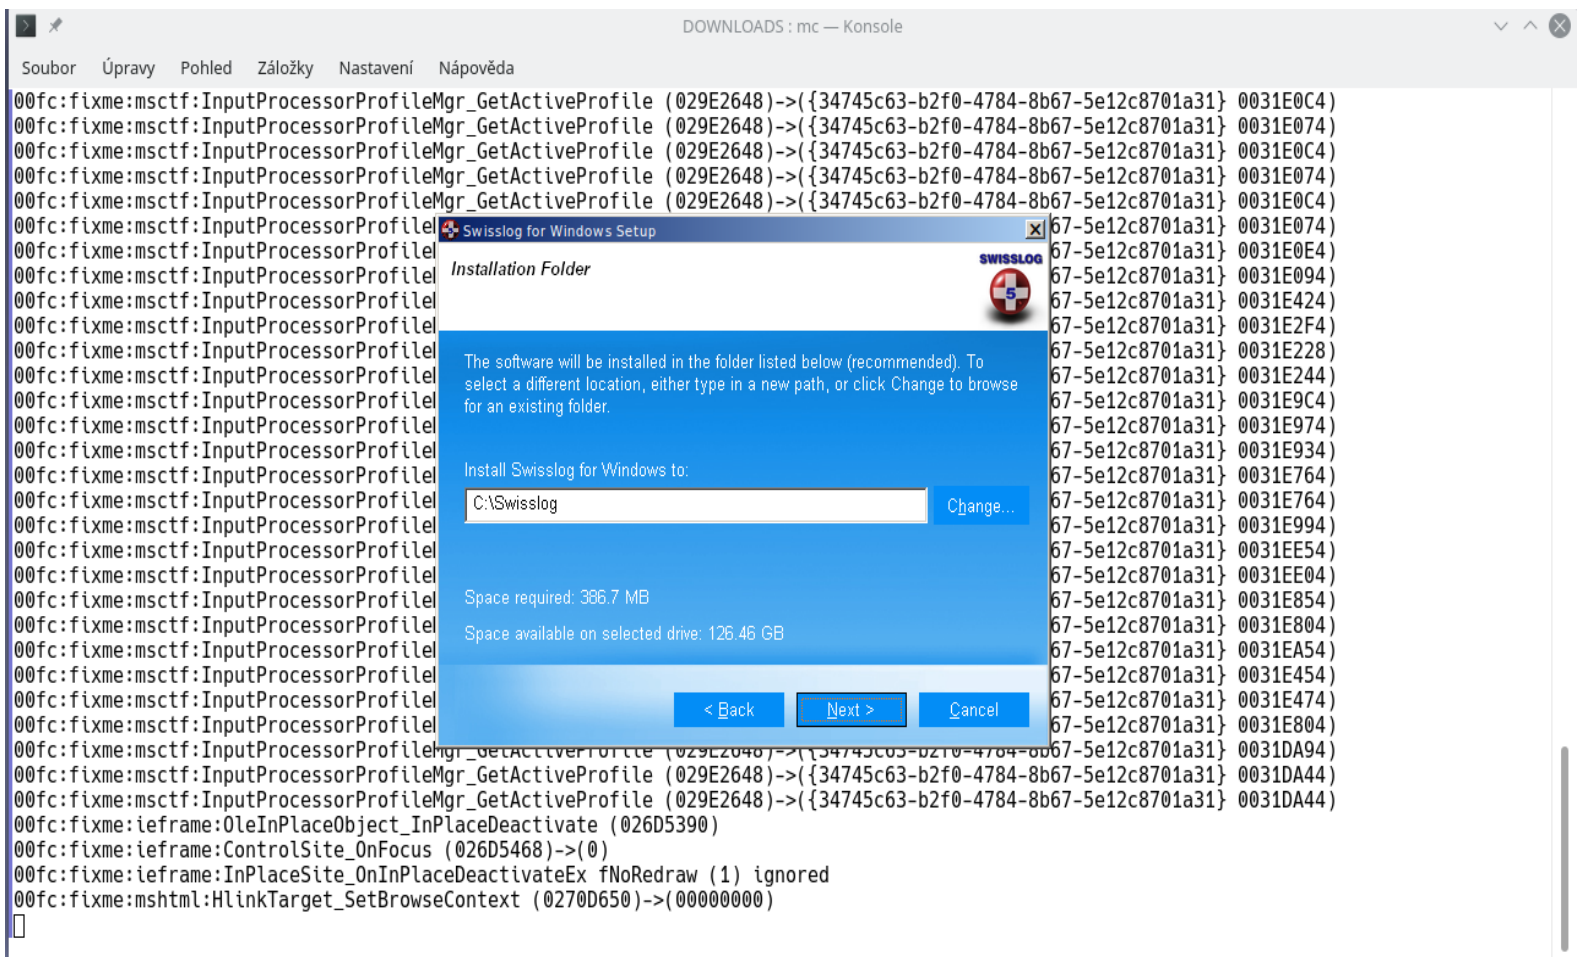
DOWNLOADS : mc — Konsole

Soubor Úpravy Pohled Záložky Nastavení Nápověda

00fc:fixme:msctf:InputProcessorProfileMgr_GetActiveProfile (029E2648)->({34745c63-b2f0-4784-8b67-5e12c8701a31} 0031E0C4)
00fc:fixme:msctf:InputProcessorProfileMgr_GetActiveProfile (029E2648)->({34745c63-b2f0-4784-8b67-5e12c8701a31} 0031E074)
00fc:fixme:msctf:InputProcessorProfileMgr_GetActiveProfile (029E2648)->({34745c63-b2f0-4784-8b67-5e12c8701a31} 0031E0C4)
00fc:fixme:msctf:InputProcessorProfileMgr_GetActiveProfile (029E2648)->({34745c63-b2f0-4784-8b67-5e12c8701a31} 0031E074)
00fc:fixme:msctf:InputProcessorProfileMgr_GetActiveProfile (029E2648)->({34745c63-b2f0-4784-8b67-5e12c8701a31} 0031E0C4)
00fc:fixme:msctf:InputProcessorProfileI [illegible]67-5e12c8701a31} 0031E074)
00fc:fixme:msctf:InputProcessorProfileI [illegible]67-5e12c8701a31} 0031E0E4)
00fc:fixme:msctf:InputProcessorProfileI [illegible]67-5e12c8701a31} 0031E094)
00fc:fixme:msctf:InputProcessorProfileI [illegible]67-5e12c8701a31} 0031E424)
00fc:fixme:msctf:InputProcessorProfileI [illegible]67-5e12c8701a31} 0031E2F4)
00fc:fixme:msctf:InputProcessorProfileI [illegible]67-5e12c8701a31} 0031E228)
00fc:fixme:msctf:InputProcessorProfileI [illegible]67-5e12c8701a31} 0031E244)
00fc:fixme:msctf:InputProcessorProfileI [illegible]67-5e12c8701a31} 0031E9C4)
00fc:fixme:msctf:InputProcessorProfileI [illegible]67-5e12c8701a31} 0031E974)
00fc:fixme:msctf:InputProcessorProfileI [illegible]67-5e12c8701a31} 0031E934)
00fc:fixme:msctf:InputProcessorProfileI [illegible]67-5e12c8701a31} 0031E764)
00fc:fixme:msctf:InputProcessorProfileI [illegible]67-5e12c8701a31} 0031E764)
00fc:fixme:msctf:InputProcessorProfileI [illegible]67-5e12c8701a31} 0031E994)
00fc:fixme:msctf:InputProcessorProfileI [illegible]67-5e12c8701a31} 0031EE54)
00fc:fixme:msctf:InputProcessorProfileI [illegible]67-5e12c8701a31} 0031EE04)
00fc:fixme:msctf:InputProcessorProfileI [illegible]67-5e12c8701a31} 0031E854)
00fc:fixme:msctf:InputProcessorProfileI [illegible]67-5e12c8701a31} 0031E804)
00fc:fixme:msctf:InputProcessorProfileI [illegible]67-5e12c8701a31} 0031EA54)
00fc:fixme:msctf:InputProcessorProfileI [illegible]67-5e12c8701a31} 0031E454)
00fc:fixme:msctf:InputProcessorProfileI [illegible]67-5e12c8701a31} 0031E474)
00fc:fixme:msctf:InputProcessorProfileI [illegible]67-5e12c8701a31} 0031E804)
00fc:fixme:msctf:InputProcessorProfileM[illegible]67-5e12c8701a31} 0031DA94)
00fc:fixme:msctf:InputProcessorProfileMgr_GetActiveProfile (029E2648)->({34745c63-b2f0-4784-8b67-5e12c8701a31} 0031DA44)
00fc:fixme:msctf:InputProcessorProfileMgr_GetActiveProfile (029E2648)->({34745c63-b2f0-4784-8b67-5e12c8701a31} 0031DA44)
00fc:fixme:ieframe:OleInPlaceObject_InPlaceDeactivate (026D5390)
00fc:fixme:ieframe:ControlSite_OnFocus (026D5468)->(0)
00fc:fixme:ieframe:InPlaceSite_OnInPlaceDeactivateEx fNoRedraw (1) ignored
00fc:fixme:mshtml:HlinkTarget_SetBrowseContext (0270D650)->(00000000)

Swisslog for Windows Setup

Installation Folder

SWISSLOG

The software will be installed in the folder listed below (recommended). To select a different location, either type in a new path, or click Change to browse for an existing folder.

Install Swisslog for Windows to:

C:\Swisslog

Change...

Space required: 386.7 MB

Space available on selected drive: 126.46 GB

< Back Next > Cancel